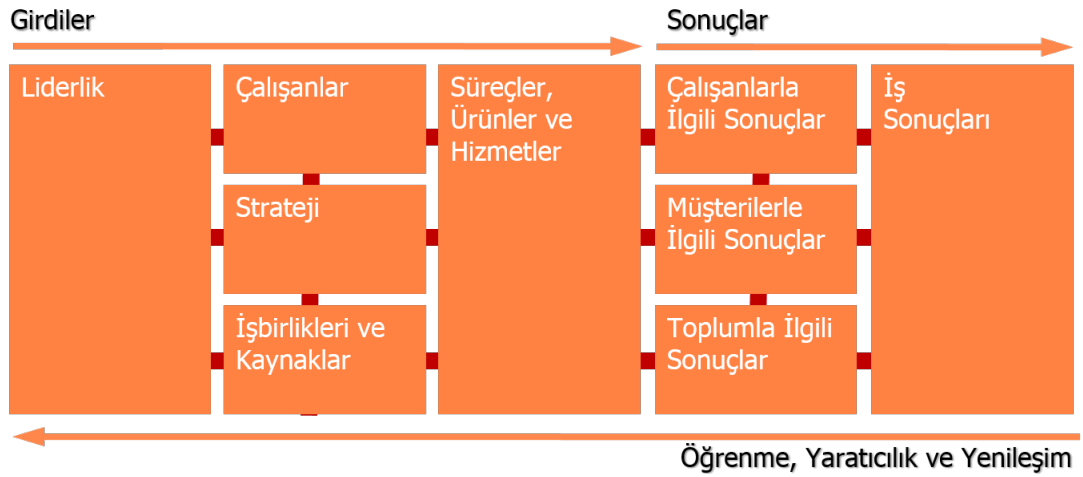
Girdiler

Sonuçlar

Liderlik

Çalışanlar

Strateji

İşbirlikleri ve Kaynaklar

Süreçler, Ürünler ve Hizmetler

Çalışanlarla İlgili Sonuçlar

Müşterilerle İlgili Sonuçlar

Toplumla İlgili Sonuçlar

İş Sonuçları

Öğrenme, Yaratıcılık ve Yenileşim